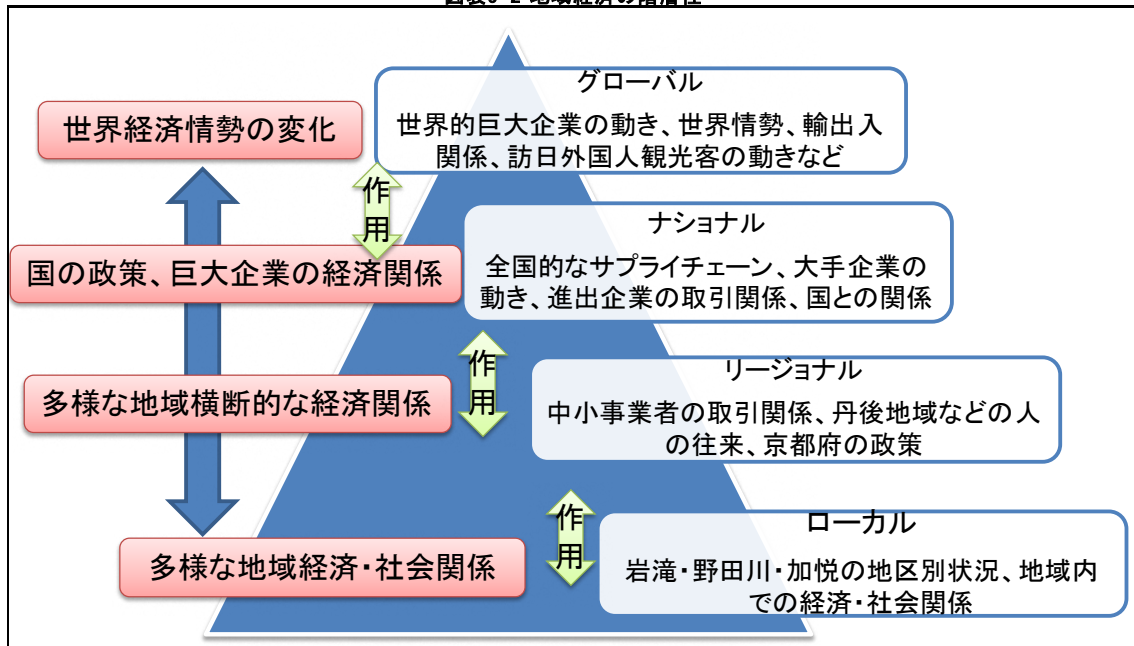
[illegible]

世界経済情勢の変化

国の政策、巨大企業の経済関係

多様な地域横断的な経済関係

多様な地域経済・社会関係

グローバル
世界的巨大企業の動き、世界情勢、輸出入関係、訪日外国人観光客の動きなど

作用

ナショナル
全国的なサプライチェーン、大手企業の動き、進出企業の取引関係、国との関係

作用

リージョナル
中小事業者の取引関係、丹後地域などの人の往来、京都府の政策

作用

ローカル
岩滝・野田川・加悦の地区別状況、地域内での経済・社会関係